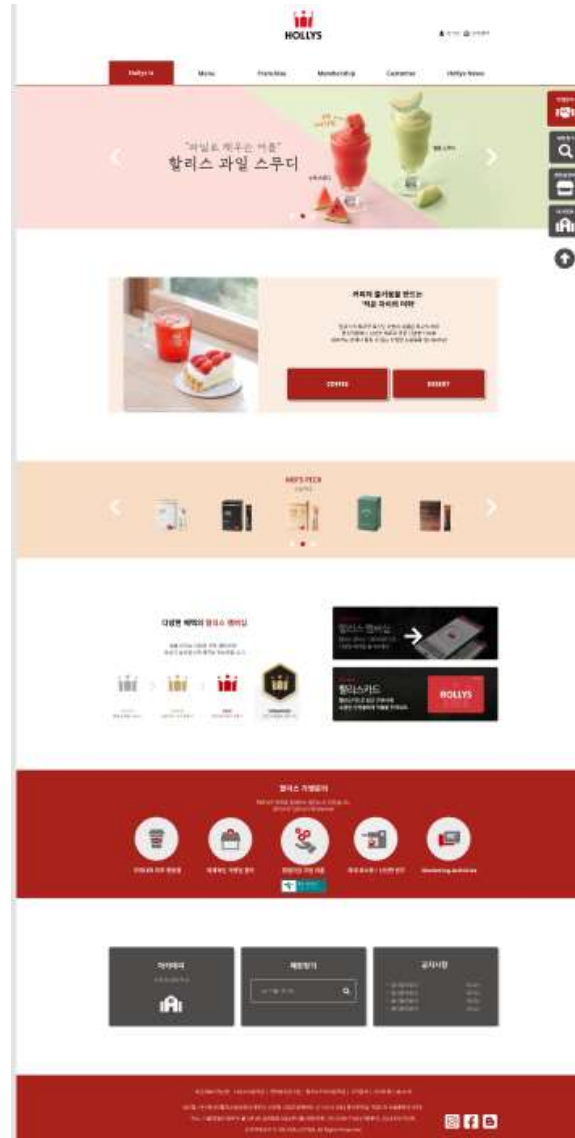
HOLLYS

Hollys In
Menu
Franchise
Membership
Customer
Hollys News

"과일로 채우는 여름"
할리스 과일 스무디

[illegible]
'맛을 파티의 미학'

COFFEE
DESSERT

MD'S PICK

다양한 혜택의 할리스 멤버십

할리스 멤버십

할리스카드

HOLLYS

할리스 가맹문의

Marketing Archives

아이헤이

매장찾기

공지사항